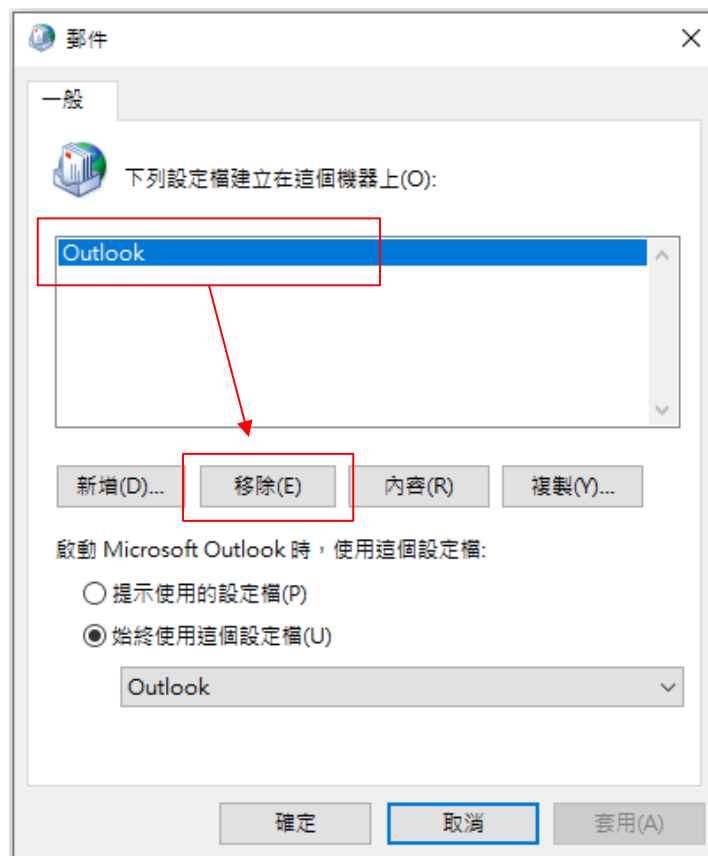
郵件

一般

下列設定檔建立在這個機器上(O):

Outlook

新增(D)...

移除(E)

內容(R)

複製(Y)...

啟動 Microsoft Outlook 時，使用這個設定檔:

提示使用的設定檔(P)

始終使用這個設定檔(U)

Outlook

確定

取消

套用(A)